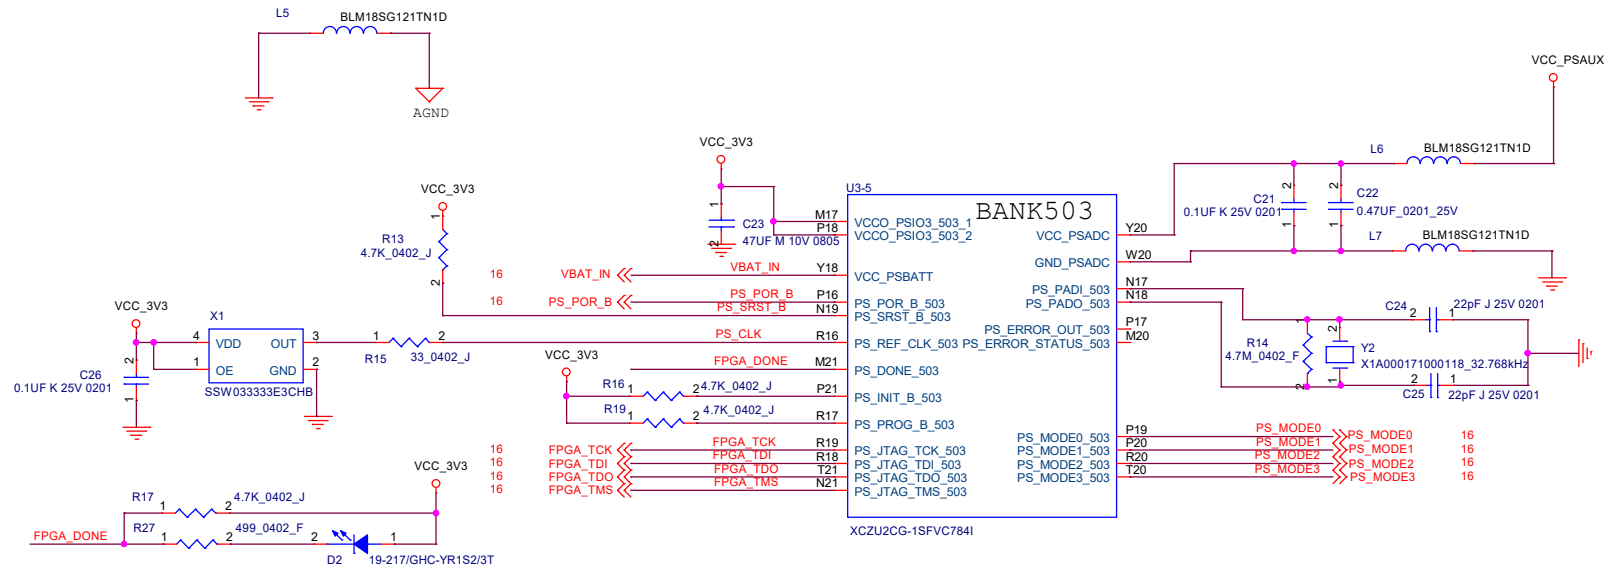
L5
BLM18SG121TN1D
AGND

VCC_PSAUX
L6
BLM18SG121TN1D
C21
0.1UF K 25V 0201
C22
0.47UF_0201_25V
L7
BLM18SG121TN1D

VCC_3V3
C23
47UF M 10V 0805
M17
P18

U3-5
BANK503
VCCO_PSIO3_503_1
VCCO_PSIO3_503_2
VCC_PSADC
GND_PSADC
Y20
W20

VCC_3V3
R13
4.7K_0402_J
16 VBAT_IN
VBAT_IN Y18
VCC_PSBATT
16 PS_POR_B
PS_POR_B P16
PS_SRST_B N19
PS_POR_B_503
PS_SRST_B_503
PS_PADI_503
PS_PADO_503
N17
N18
C24
22pF J 25V 0201
R14
4.7M_0402_F
Y2
X1A000171000118_32.768kHz
C25
22pF J 25V 0201

VCC_3V3
X1
VDD
OUT
OE
GND
SSW033333E3CHB
C26
0.1UF K 25V 0201
R15
33_0402_J
PS_CLK
R16
PS_REF_CLK_503
PS_ERROR_OUT_503
PS_ERROR_STATUS_503
P17
M20

VCC_3V3
FPGA_DONE M21
PS_DONE_503
R16
4.7K_0402_J
P21
PS_INIT_B_503
R19
4.7K_0402_J
R17
PS_PROG_B_503

16 FPGA_TCK
16 FPGA_TDI
16 FPGA_TDO
16 FPGA_TMS
FPGA_TCK R19
FPGA_TDI R18
FPGA_TDO T21
FPGA_TMS N21
PS_JTAG_TCK_503
PS_JTAG_TDI_503
PS_JTAG_TDO_503
PS_JTAG_TMS_503
PS_MODE0_503
PS_MODE1_503
PS_MODE2_503
PS_MODE3_503
P19
P20
R20
T20
PS_MODE0
PS_MODE1
PS_MODE2
PS_MODE3
PS_MODE0 16
PS_MODE1 16
PS_MODE2 16
PS_MODE3 16
XCZU2CG-1SFVC784I

VCC_3V3
R17
4.7K_0402_J
R27
499_0402_F
FPGA_DONE
D2
19-217/GHC-YR1S2/3T